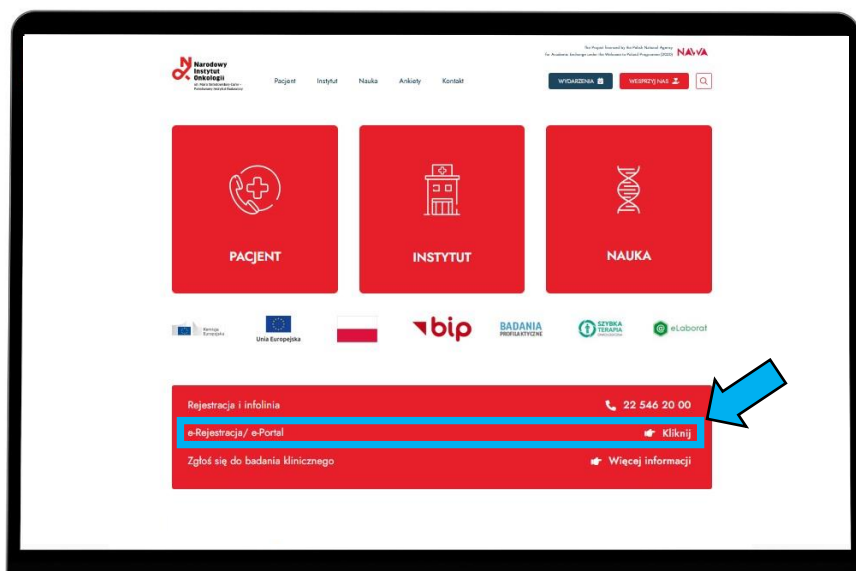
Narodowy Instytut Onkologii
im. Marii Skłodowskiej-Curie – Państwowy Instytut Badawczy

Pacjent Instytut Nauka Ankiety Kontakt

The Project financed by the Polish National Agency for Academic Exchange under the Welcome to Poland Programme (2020) NAWA

WYDARZENIA WESPRZYJ NAS

PACJENT

INSTYTUT

NAUKA

Komisja Europejska

Unia Europejska

bip

BADANIA PROFILAKTYCZNE

SZYBKA TERAPIA ONKOLOGICZNA

eLaborat

Rejestracja i infolinia 22 546 20 00

e-Rejestracja/ e-Portal Kliknij

Zgłoś się do badania klinicznego Więcej informacji